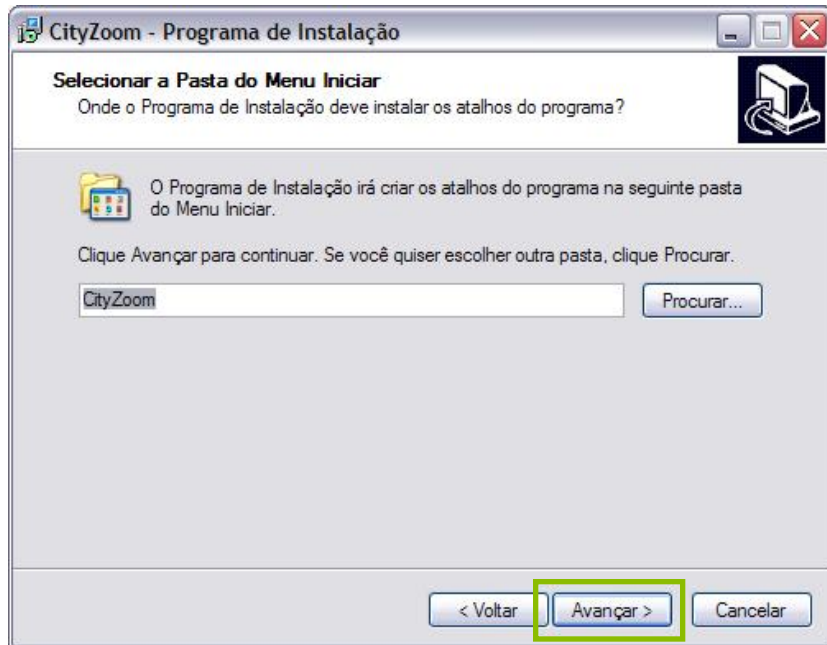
CityZoom - Programa de Instalação

Selecionar a Pasta do Menu Iniciar
Onde o Programa de Instalação deve instalar os atalhos do programa?

O Programa de Instalação irá criar os atalhos do programa na seguinte pasta do Menu Iniciar.

Clique Avançar para continuar. Se você quiser escolher outra pasta, clique Procurar.

CityZoom

Procurar...

< Voltar

Avançar >

Cancelar